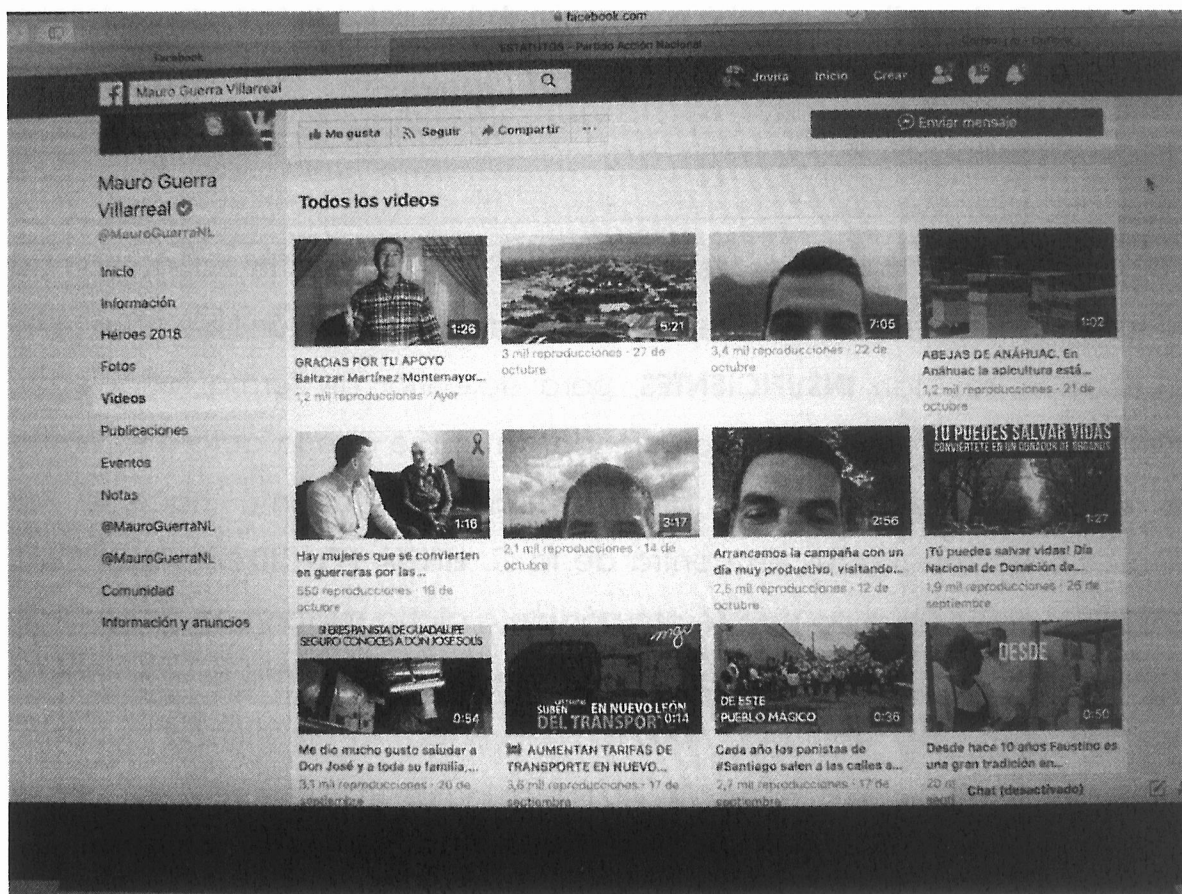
facebook.com

Facebook

ESTATUTOS - Partido Acción Nacional

Mauro Guerra Villarreal

Jovita Inicio Crear

Me gusta Seguir Compartir ···

Enviar mensaje

Mauro Guerra Villarreal

@MauroGuerraNL

Inicio

Información

Héroes 2018

Fotos

Videos

Publicaciones

Eventos

Notas

@MauroGuerraNL

@MauroGuerraNL

Comunidad

Información y anuncios

Todos los videos

1:26
GRACIAS POR TU APOYO Baltazar Martínez Montemayor...
1,2 mil reproducciones · Ayer

5:21
3 mil reproducciones · 27 de octubre

7:05
3,4 mil reproducciones · 22 de octubre

1:02
ABEJAS DE ANÁHUAC. En Anáhuac la apicultura está...
1,2 mil reproducciones · 21 de octubre

1:16
Hay mujeres que se convierten en guerreras por las ...
550 reproducciones · 19 de octubre

3:17
2,1 mil reproducciones · 14 de octubre

2:56
Arrancamos la campaña con un día muy productivo, visitando...
2,5 mil reproducciones · 12 de octubre

TU PUEDES SALVAR VIDAS
CONVIERTETE EN UN DONADOR DE ÓRGANOS
1:27
¡Tú puedes salvar vidas! Día Nacional de Donación de...
1,9 mil reproducciones · 26 de septiembre

SI ERES PANISTA DE GUADALUPE SEGURO CONOCES A DON JOSE SOLIS
0:54
Me dio mucho gusto saludar a Don José y a toda su familia,...
3,1 mil reproducciones · 20 de septiembre

mgv
SUBEN EN NUEVO LEÓN DEL TRANSPORTE
0:14
AUMENTAN TARIFAS DE TRANSPORTE EN NUEVO...
3,6 mil reproducciones · 17 de septiembre

DE ESTE PUEBLO MÁGICO
0:36
Cada año los panistas de #Santiago salen a las calles a...
2,7 mil reproducciones · 17 de septiembre

DESDE
0:50
Desde hace 10 años Faustino es una gran tradición en...
20 mil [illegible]

Chat (desactivado)